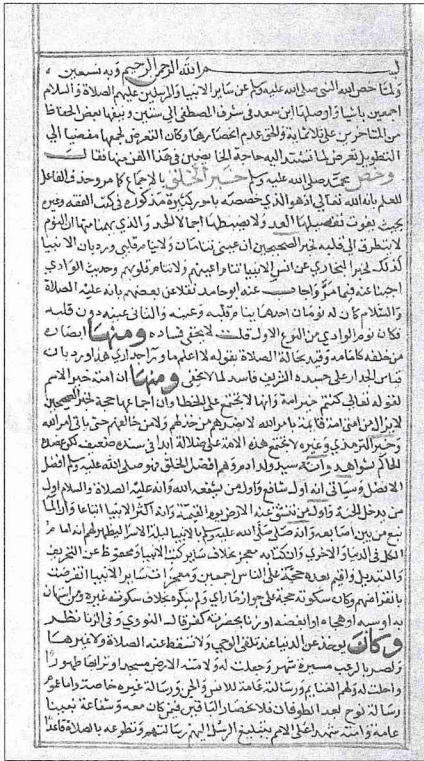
بسم الله الرحمن الرحيم وبه نستعين

وما خص الله تعالى به نبيه صلى الله عليه وسلم عن سائر الانبيا والمرسلين عليهم الصلاة والسلام اجمعين باشيا واوصلها ابن سعد في شرف المصطفى الى ستين وبينها بعض الحفاظ من المتاخرين على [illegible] وعدم الانحصار وكان التعرض لجميعها مفضيا الى التطويل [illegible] منها فقال

وخص صلى الله عليه وسلم بانه خير الخلق بالاجماع كما مر وحوه والفاعل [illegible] الذي خصه به باموركثيرة مذكورة في كتب الفقه وغيره بحيث يفوت تعدادها العد ولا ينضبط الا بالجهد والذي منها ان النوم لا ينقض وضوءه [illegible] لا تنام قلوبنا ولا تنام قلوبهم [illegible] الانبيا كذلك لخبر البخاري عن انس الانبيا تنام اعينهم ولا تنام قلوبهم وحديث الوادي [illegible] عنه ابو حامد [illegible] عليه الصلاة والسلام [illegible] وعينه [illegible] قلبه فكان نوم الوادي من النوع الاول قلت لا يخفى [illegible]

ومنها ابصاره من خلفه كامامه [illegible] الصلاة بقوله لا اعلم ما وراء جداري هذا ورد بانه قياس الجدار على جسده الشريف فاسد لا يخفى

ومنها ان امته خير الامم لقوله تعالى كنتم خير امة وانها لا تجتمع على الخطا وان اجماعها حجة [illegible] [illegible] وحديث الترمذي وغيره لا تجتمع هذه الامة على ضلالة ابدا في سنده ضعيف لكن وصحه الحاكم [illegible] وانه سيد ولد ادم وافضل الخلق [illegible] الافضل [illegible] الانبيا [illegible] الارض يوم القيامة وانه اكثر الانبيا تابعا وانه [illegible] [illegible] وانه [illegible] الانبيا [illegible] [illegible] عن التحريف والتبديل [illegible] على الناس اجمعين ومعجزاته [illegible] الانبيا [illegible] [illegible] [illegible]

وكان يوخذ عن الدنيا عند تلقي الوحي ولا تنقطع عنه الصلاة والطيب وهو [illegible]

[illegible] الرعب مسيرة شهر وجعلت له ولامته الارض مسجدا وترابها طهورا واحلت له ولهم الغنايم وارساله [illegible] غيره خاصة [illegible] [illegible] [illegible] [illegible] الرسول الله تعالى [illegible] بالصلاة قاعدا